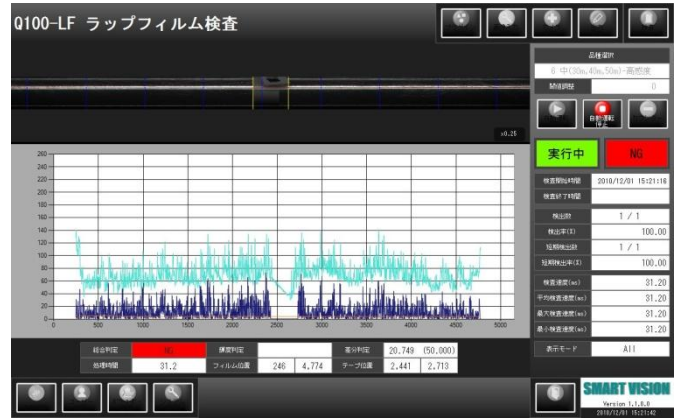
Q100-LF ラップフィルム検査

品種選択
0 中(30m,45m,50m)-高感度
閾値調整 0

自動運転停止

x0.25

実行中
NG

検査開始時間 2018/12/01 15:21:16
検査終了時間
検出数 1 / 1
検出率(%) 100.00
短期検出数 1 / 1
短期検出率(%) 100.00
検査速度(ms) 31.20
平均検査速度(ms) 31.20
最大検査速度(ms) 31.20
最小検査速度(ms) 31.20
表示モード All

260
240
220
200
180
160
140
120
100
80
60
40
20
0
500 1000 1500 2000 2500 3000 3500 4000 4500

| 総合判定 | NG | 讓度判定 | | 差分判定 | 20.749 | (50.000) |
|---|---|---|---|---|---|---|
| 処理時間 | 31.2 | フィルム位置 | 246 4.774 | テープ位置 | 2.441 | 2.713 |

SMART VISION
Version 1.1.0.0
2018/12/01 15:21:42